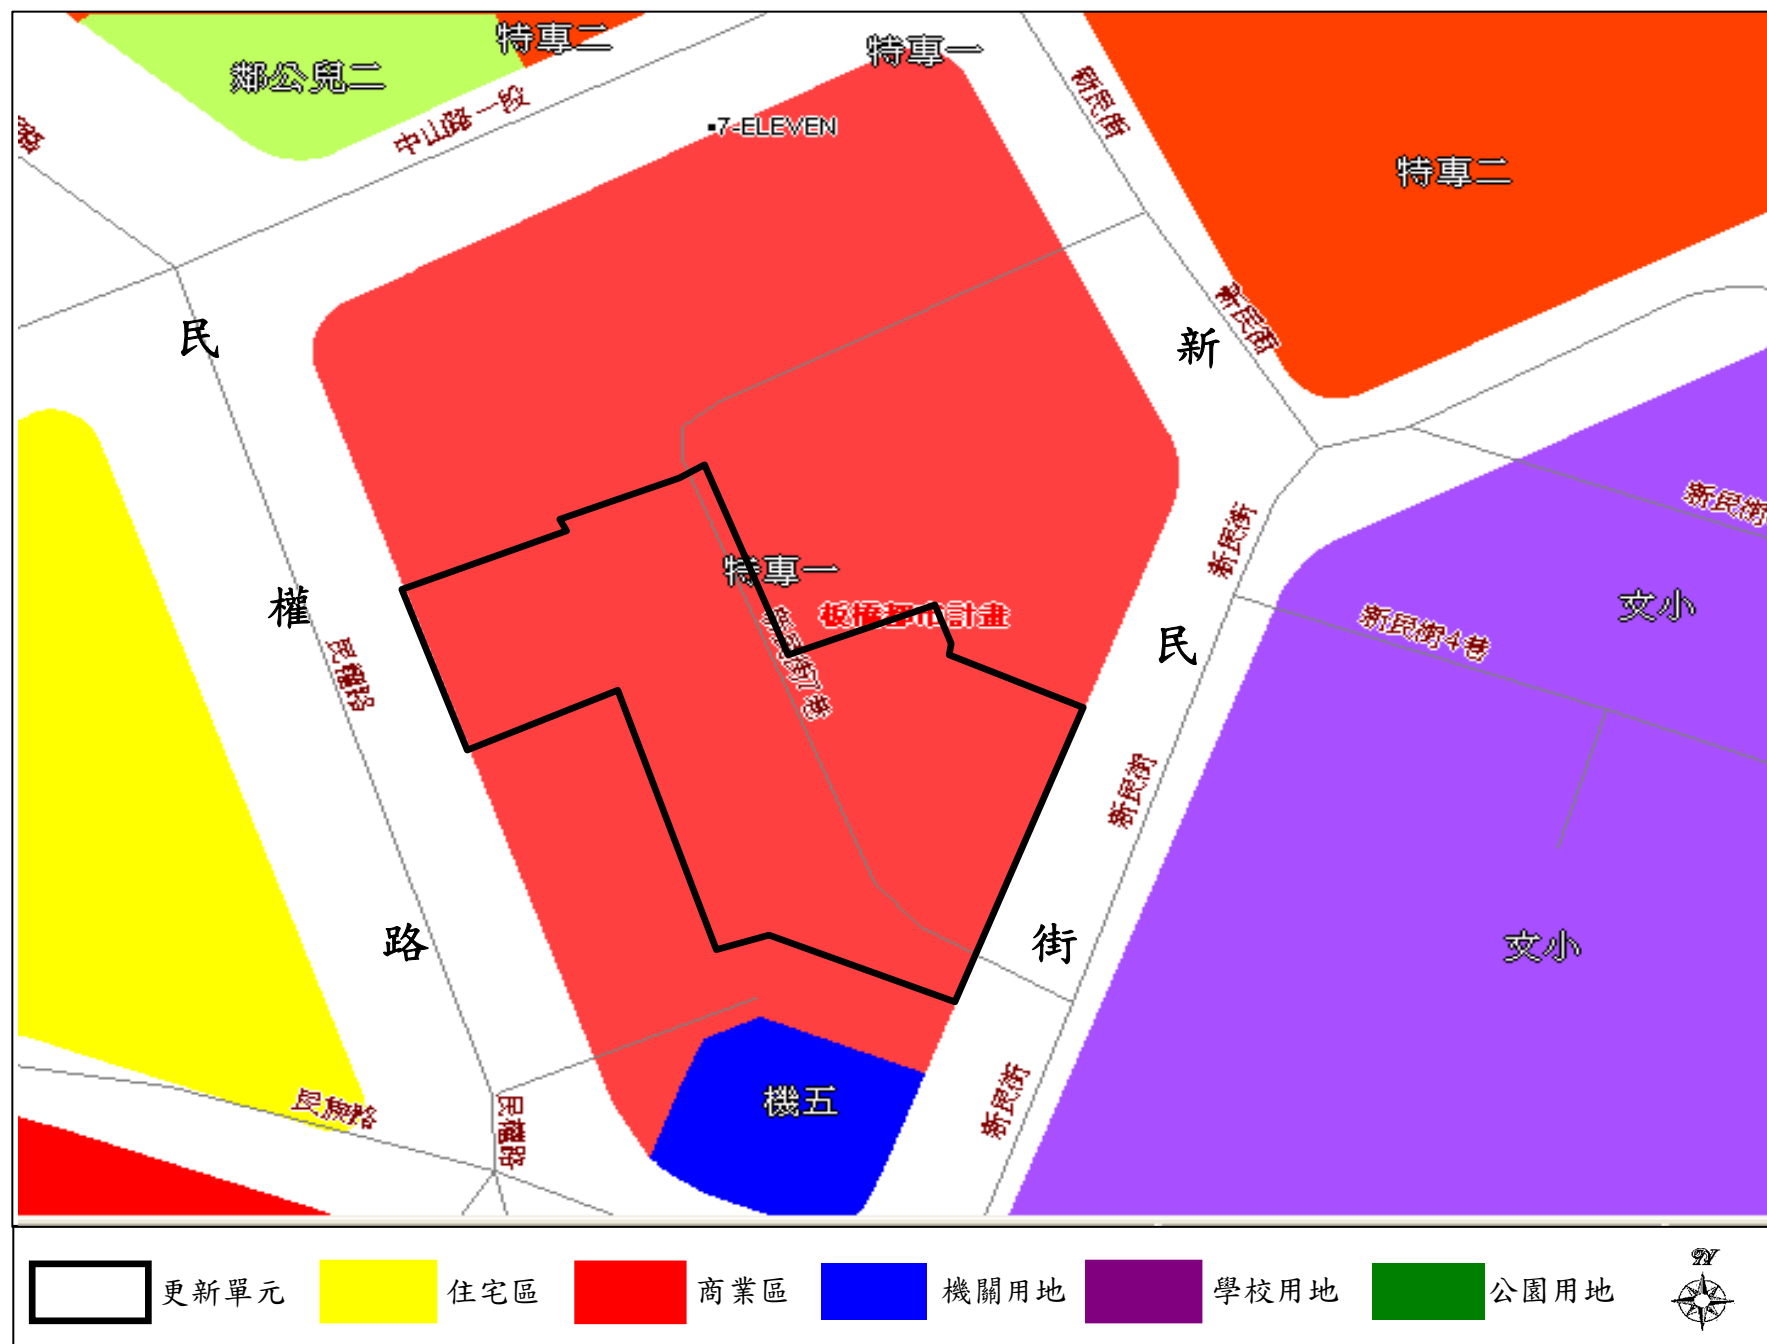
特專二
特專一
鄰公園二
中山路一段
7-ELEVEN
新民街
特專二
新民街
民
新
特專一
板橋都市計畫
新民街7巷
民權路
權
民
新民街
新民街4巷
文小
新民街
路
街
文小
機五
民權路
民權路
新民街

更新單元
住宅區
商業區
機關用地
學校用地
公園用地
N